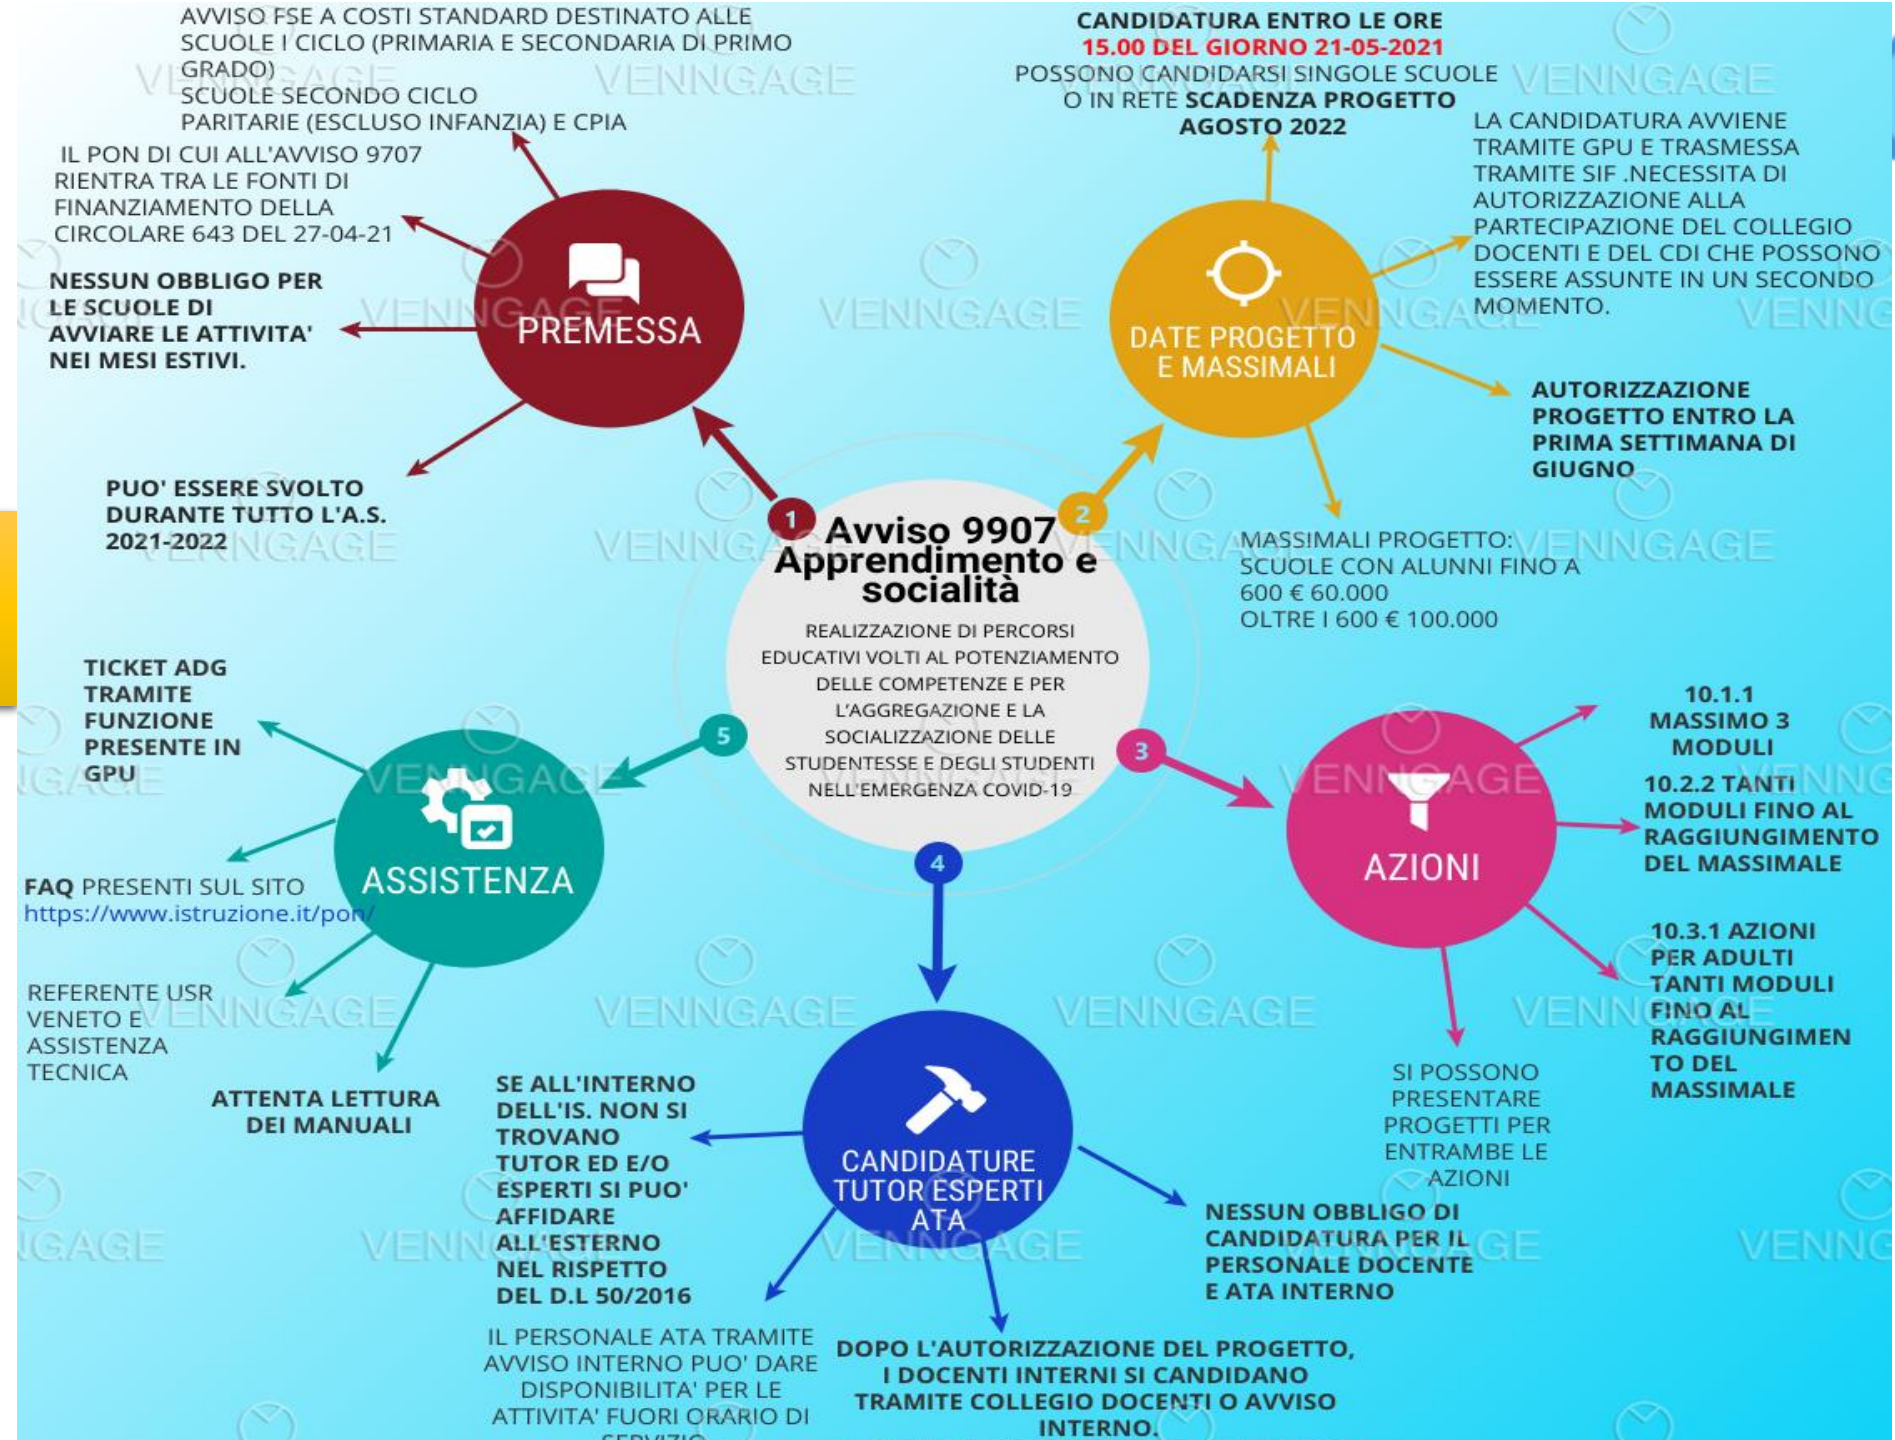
1
Avviso 9907
Apprendimento e socialità
REALIZZAZIONE DI PERCORSI EDUCATIVI VOLTI AL POTENZIAMENTO DELLE COMPETENZE E PER L'AGGREGAZIONE E LA SOCIALIZZAZIONE DELLE STUDENTESSE E DEGLI STUDENTI NELL'EMERGENZA COVID-19

PREMESSA

AVVISO FSE A COSTI STANDARD DESTINATO ALLE SCUOLE I CICLO (PRIMARIA E SECONDARIA DI PRIMO GRADO)
SCUOLE SECONDO CICLO
PARITARIE (ESCLUSO INFANZIA) E CPIA

IL PON DI CUI ALL'AVVISO 9707 RIENTRA TRA LE FONTI DI FINANZIAMENTO DELLA CIRCOLARE 643 DEL 27-04-21

NESSUN OBBLIGO PER LE SCUOLE DI AVVIARE LE ATTIVITA' NEI MESI ESTIVI.

PUO' ESSERE SVOLTO DURANTE TUTTO L'A.S. 2021-2022

2
DATE PROGETTO E MASSIMALI

CANDIDATURA ENTRO LE ORE 15.00 DEL GIORNO 21-05-2021
POSSONO CANDIDARSI SINGOLE SCUOLE O IN RETE SCADENZA PROGETTO AGOSTO 2022

LA CANDIDATURA AVVIENE TRAMITE GPU E TRASMESSA TRAMITE SIF .NECESSITA DI AUTORIZZAZIONE ALLA PARTECIPAZIONE DEL COLLEGIO DOCENTI E DEL CDI CHE POSSONO ESSERE ASSUNTE IN UN SECONDO MOMENTO.

AUTORIZZAZIONE PROGETTO ENTRO LA PRIMA SETTIMANA DI GIUGNO

MASSIMALI PROGETTO:
SCUOLE CON ALUNNI FINO A 600 € 60.000
OLTRE I 600 € 100.000

3
AZIONI

10.1.1
MASSIMO 3 MODULI

10.2.2 TANTI MODULI FINO AL RAGGIUNGIMENTO DEL MASSIMALE

10.3.1 AZIONI PER ADULTI TANTI MODULI FINO AL RAGGIUNGIMENTO DEL MASSIMALE

SI POSSONO PRESENTARE PROGETTI PER ENTRAMBE LE AZIONI

4
CANDIDATURE TUTOR ESPERTI ATA

SE ALL'INTERNO DELL'IS. NON SI TROVANO TUTOR ED E/O ESPERTI SI PUO' AFFIDARE ALL'ESTERNO NEL RISPETTO DEL D.L 50/2016

IL PERSONALE ATA TRAMITE AVVISO INTERNO PUO' DARE DISPONIBILITA' PER LE ATTIVITA' FUORI ORARIO DI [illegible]

DOPO L'AUTORIZZAZIONE DEL PROGETTO, I DOCENTI INTERNI SI CANDIDANO TRAMITE COLLEGIO DOCENTI O AVVISO INTERNO.

NESSUN OBBLIGO DI CANDIDATURA PER IL PERSONALE DOCENTE E ATA INTERNO

5
ASSISTENZA

TICKET ADG TRAMITE FUNZIONE PRESENTE IN GPU

FAQ PRESENTI SUL SITO https://www.istruzione.it/pon/

REFERENTE USR VENETO E ASSISTENZA TECNICA

ATTENTA LETTURA DEI MANUALI

VENNGAGE